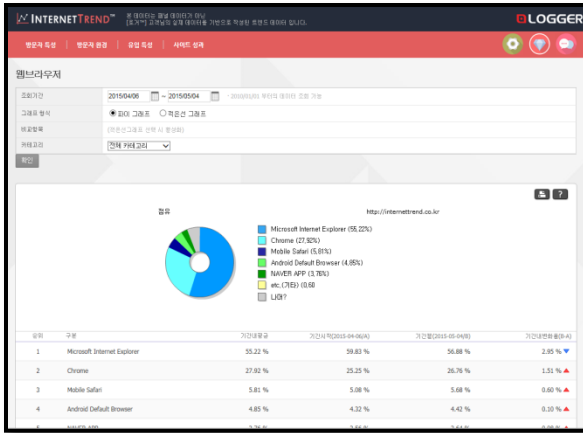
INTERNETTREND™ 본 데이터는 표본 데이터가 아닌 [로거™] 고객님의 실제 데이터를 기반으로 작성된 트렌드 데이터 입니다.

LOGGER

방문자 특성 | 방문자 환경 | 유입 특성 | 사이트 성과

웹브라우저

조회기간 2015/04/06 ~ 2015/05/04 * 2005/01/01 부터의 데이터 조회 가능

그래프 형식 파이 그래프 막대선 그래프

비교항목 (막대선그래프 선택 시 활성화)

카테고리 전체 카테고리

확인

점유 http://internettrend.co.kr

Microsoft Internet Explorer (55.22%)
Chrome (27.92%)
Mobile Safari (5.81%)
Android Default Browser (4.85%)
NAVER APP (3.76%)
etc.(기타) (0.68)
나머지

| 순위 | 구분 | 기간내평균 | 기간시작(2015-04-06/A) | 기간끝(2015-05-04/B) | 기간내변화율(B-A) |
|---|---|---|---|---|---|
| 1 | Microsoft Internet Explorer | 55.22 % | 59.83 % | 56.88 % | 2.95 % |
| 2 | Chrome | 27.92 % | 25.25 % | 26.76 % | 1.51 % |
| 3 | Mobile Safari | 5.81 % | 5.08 % | 5.68 % | 0.60 % |
| 4 | Android Default Browser | 4.85 % | 4.32 % | 4.42 % | 0.10 % |
| 5 | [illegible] | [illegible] | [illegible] | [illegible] | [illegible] |